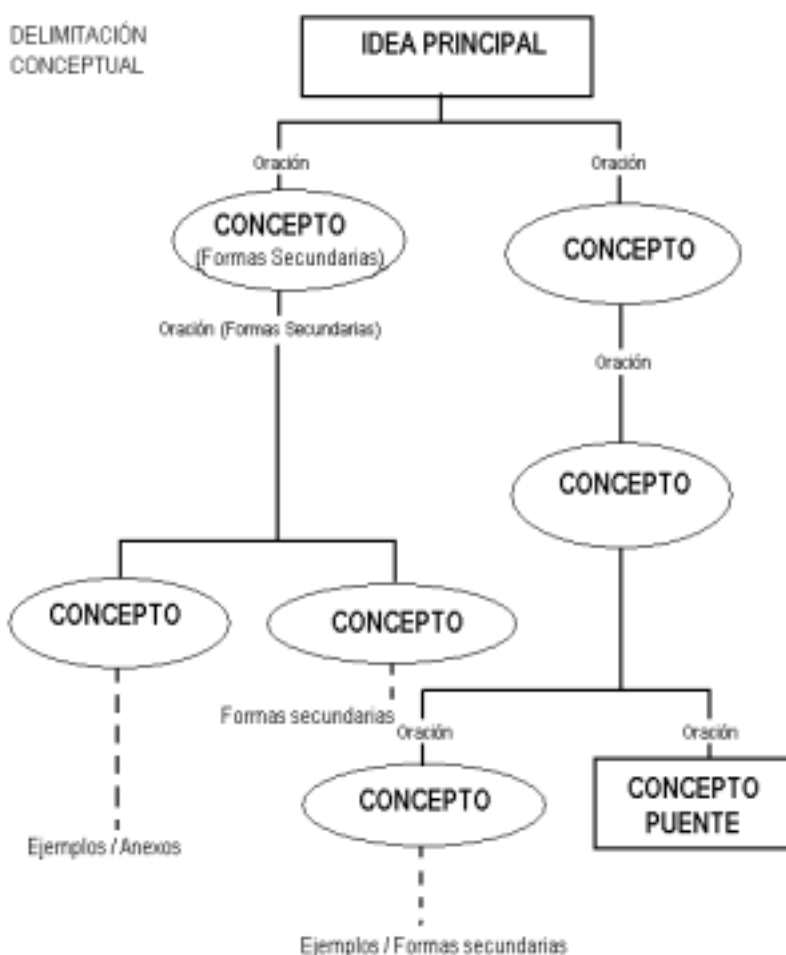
DELIMITACIÓN CONCEPTUAL

IDEA PRINCIPAL

Oración

Oración

CONCEPTO
(Formas Secundarias)

CONCEPTO

Oración (Formas Secundarias)

Oración

CONCEPTO

CONCEPTO

CONCEPTO

Formas secundarias

Oración

Oración

CONCEPTO

CONCEPTO PUENTE

Ejemplos / Anexos

Ejemplos / Formas secundarias